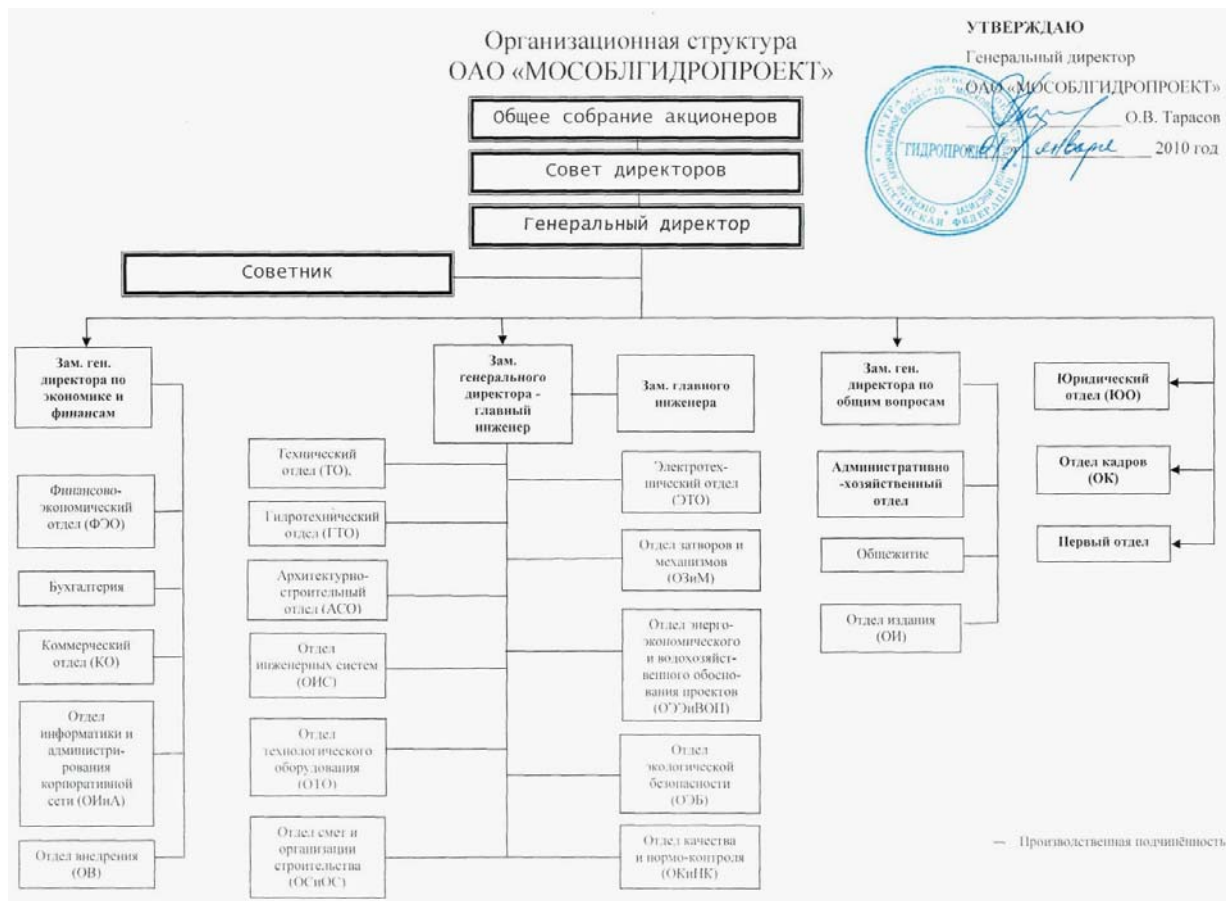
Организационная структура
ОАО «МОСОБЛГИДРОПРОЕКТ»

УТВЕРЖДАЮ
Генеральный директор
ОАО «МОСОБЛГИДРОПРОЕКТ»
_______ О.В. Тарасов
01 января 2010 год

ГИДРОПРОЕКТ

Общее собрание акционеров

Совет директоров

Генеральный директор

Советник

Зам. ген. директора по экономике и финансам

Финансово-экономический отдел (ФЭО)

Бухгалтерия

Коммерческий отдел (КО)

Отдел информатики и администрирования корпоративной сети (ОИиА)

Отдел внедрения (ОВ)

Зам. генерального директора - главный инженер

Зам. главного инженера

Технический отдел (ТО).

Гидротехнический отдел (ГТО)

Архитектурно-строительный отдел (АСО)

Отдел инженерных систем (ОИС)

Отдел технологического оборудования (ОТО)

Отдел смет и организации строительства (ОСиОС)

Электротехнический отдел (ЭТО)

Отдел затворов и механизмов (ОЗиМ)

Отдел энерго-экономического и водохозяйственного обоснования проектов (ОЭЭиВОП)

Отдел экологической безопасности (ОЭБ)

Отдел качества и нормо-контроля (ОКиНК)

Зам. ген. директора по общим вопросам

Административно-хозяйственный отдел

Общежитие

Отдел издания (ОИ)

Юридический отдел (ЮО)

Отдел кадров (ОК)

Первый отдел

— Производственная подчинённость